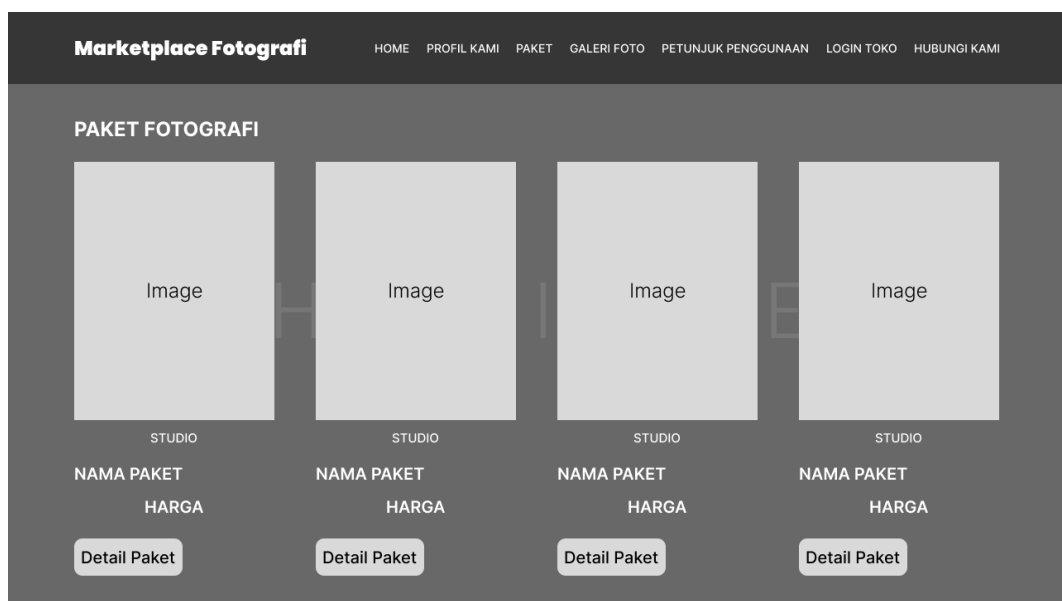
Marketplace Fotografi

HOME PROFIL KAMI PAKET GALERI FOTO PETUNJUK PENGGUNAAN LOGIN TOKO HUBUNGI KAMI

PAKET FOTOGRAFI

Image

STUDIO

NAMA PAKET

HARGA

Detail Paket

Image

STUDIO

NAMA PAKET

HARGA

Detail Paket

Image

STUDIO

NAMA PAKET

HARGA

Detail Paket

Image

STUDIO

NAMA PAKET

HARGA

Detail Paket